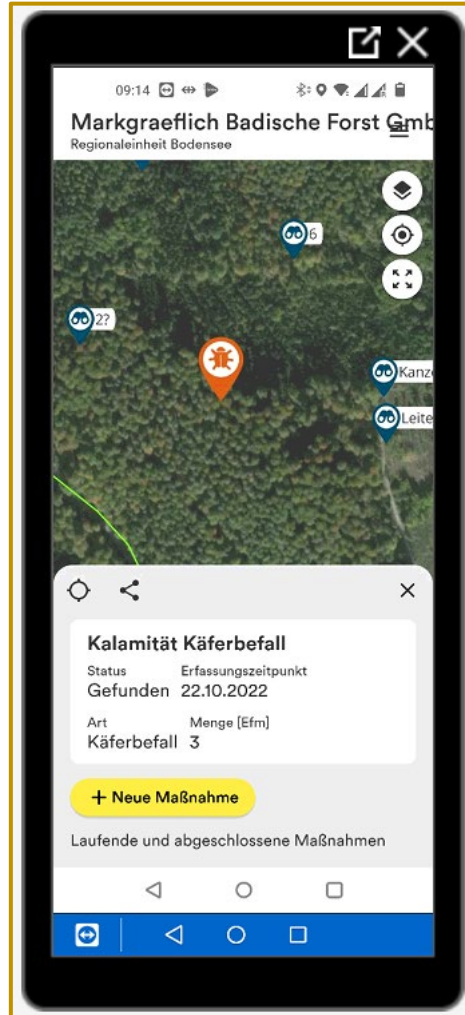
09:14

Markgraeflich Badische Forst Gmb

Regionaleinheit Bodensee

6

2?

Kanz

Leite

Kalamität Käferbefall

Status
Gefunden

Erfassungszeitpunkt
22.10.2022

Art
Käferbefall

Menge [Efm]
3

+ Neue Maßnahme

Laufende und abgeschlossene Maßnahmen